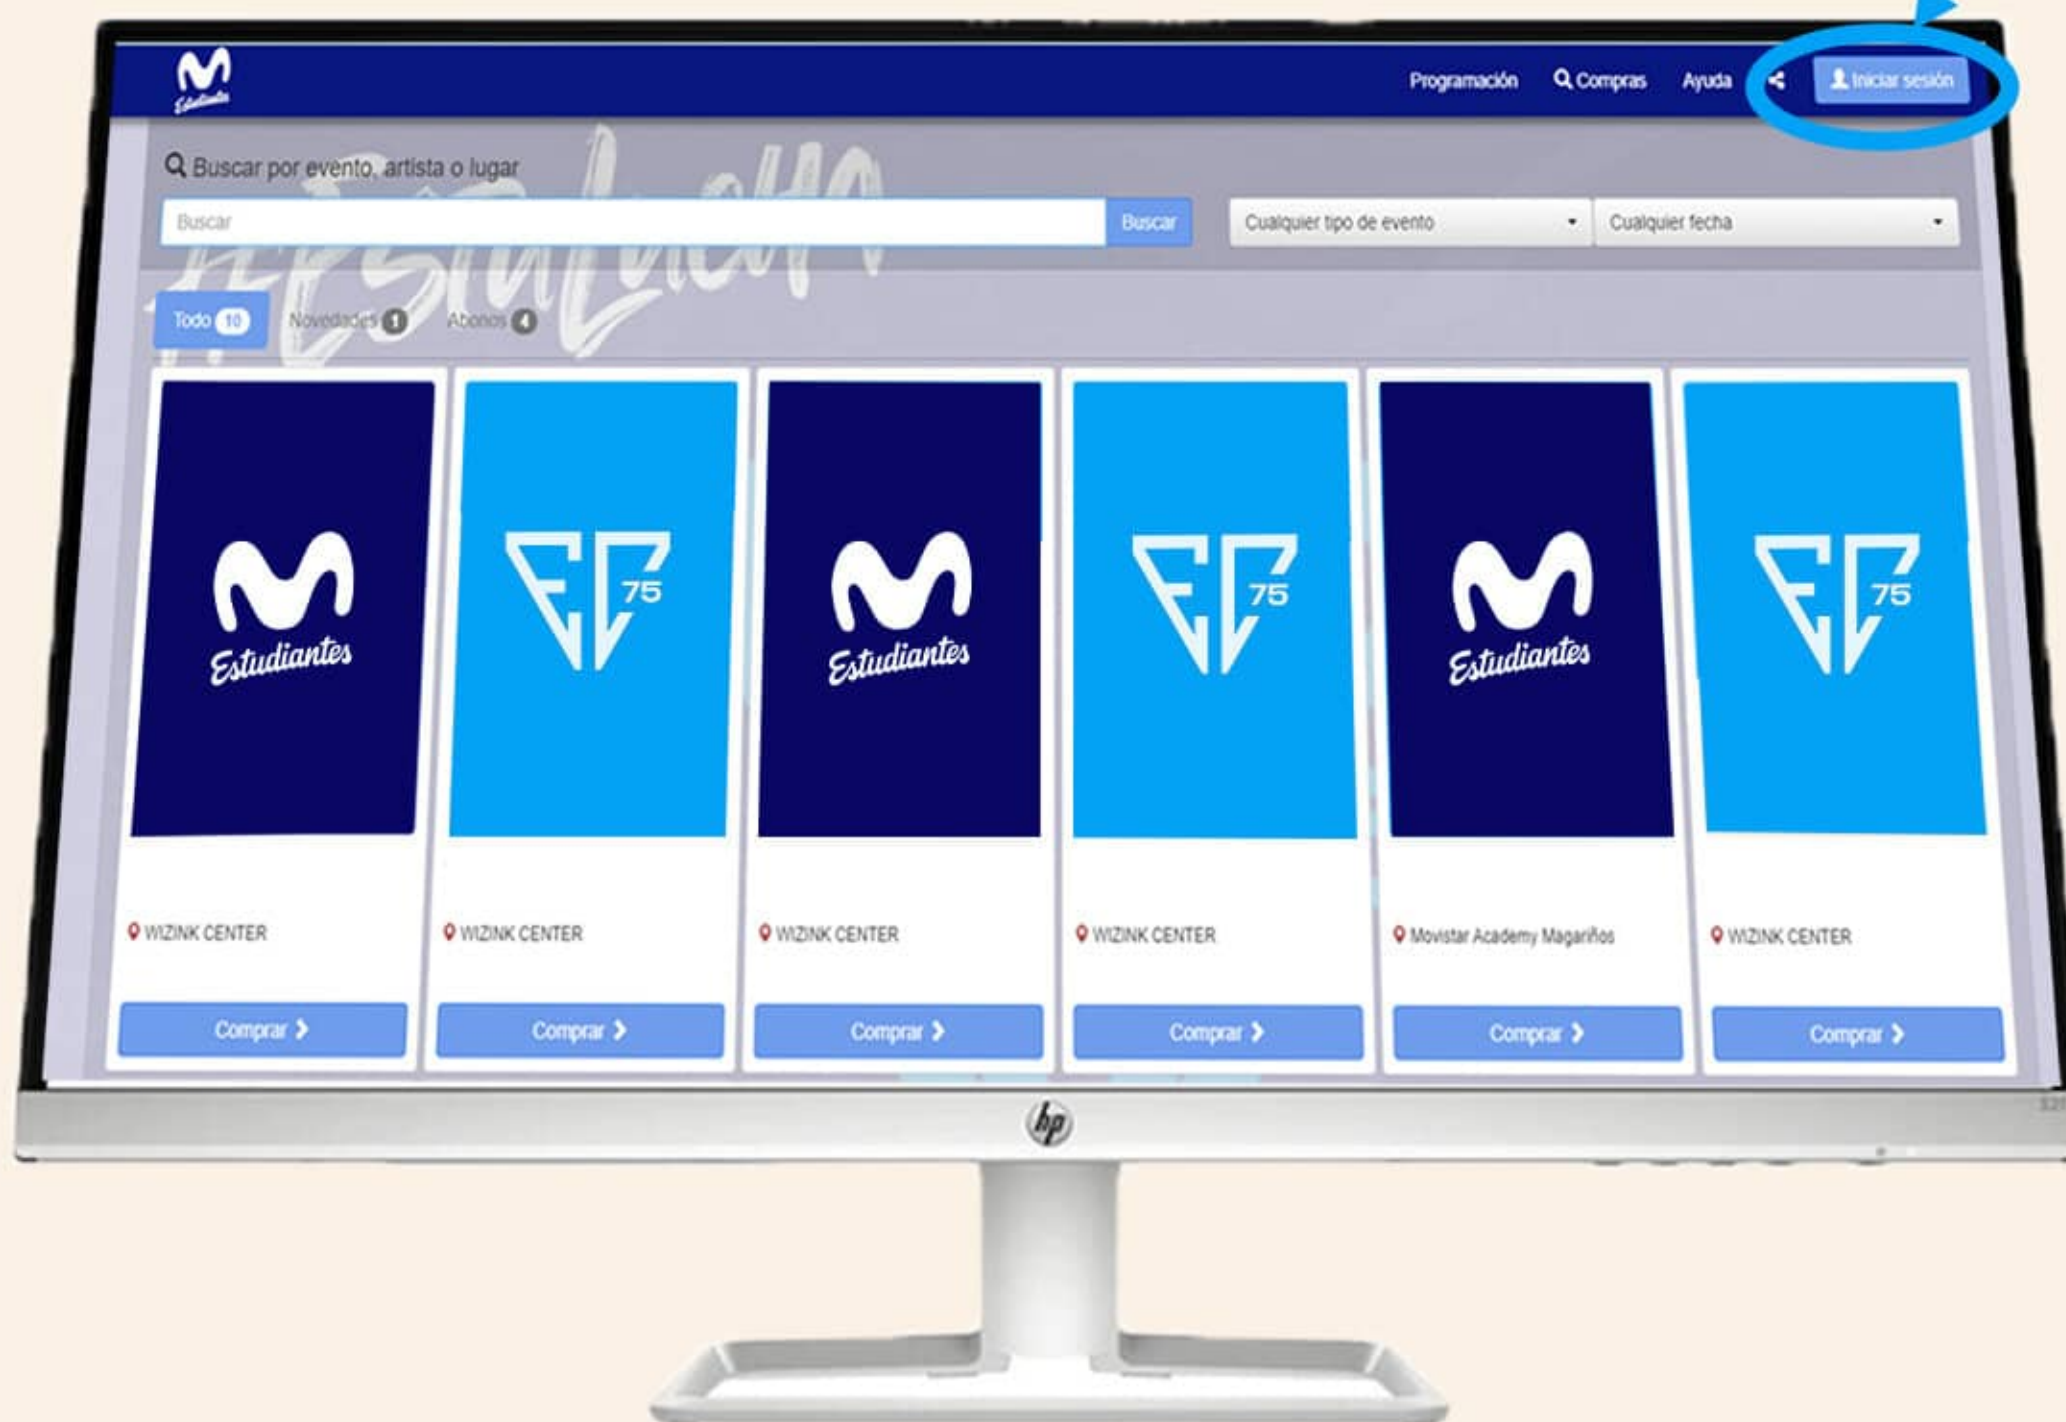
Estudiantes

Programación Compras Ayuda Iniciar sesión

Buscar por evento, artista o lugar

Buscar Buscar Cualquier tipo de evento Cualquier fecha

Todo 10 Novedades 1 Abonos 4

Estudiantes

EE 75

Estudiantes

EE 75

Estudiantes

EE 75

WIZINK CENTER

Comprar

WIZINK CENTER

Comprar

WIZINK CENTER

Comprar

WIZINK CENTER

Comprar

Movistar Academy Magariños

Comprar

WIZINK CENTER

Comprar

hp